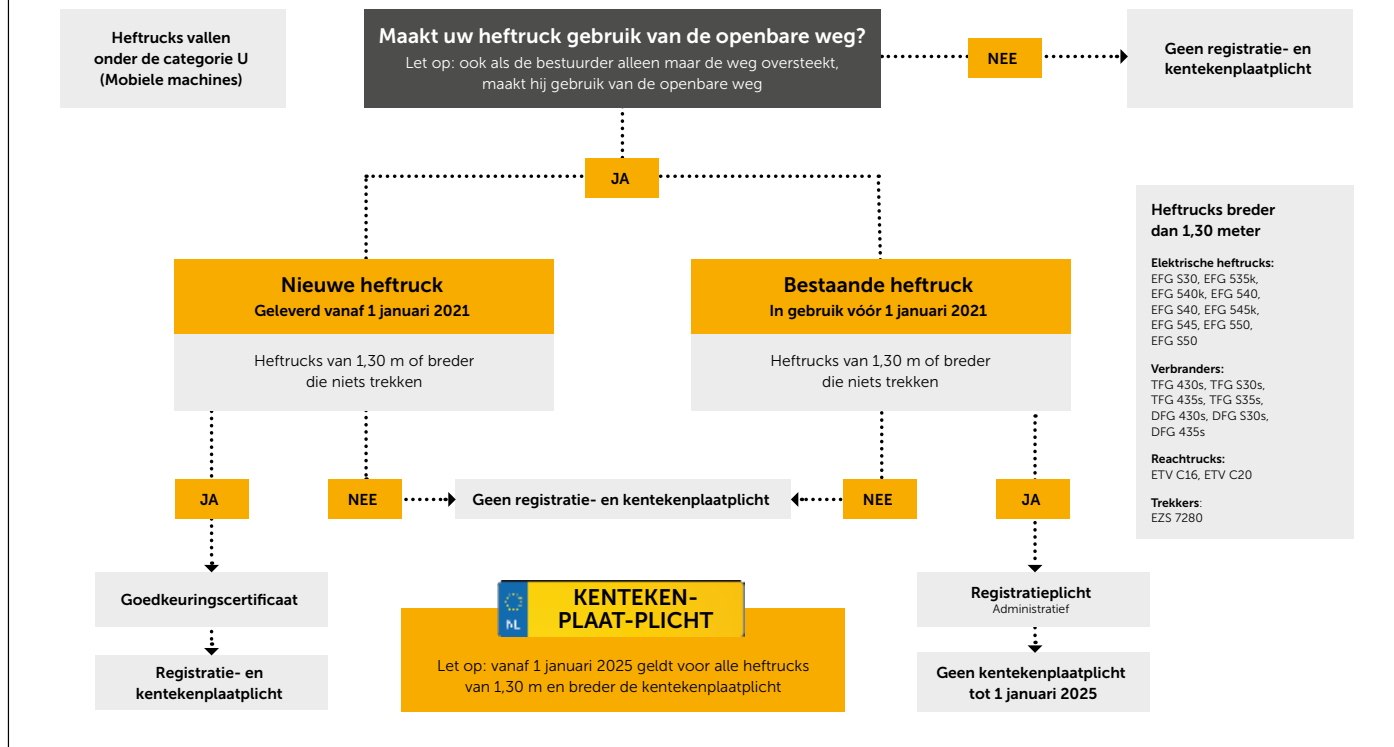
Heftrucks vallen onder de categorie U (Mobiele machines)

Maakt uw heftruck gebruik van de openbare weg?
Let op: ook als de bestuurder alleen maar de weg oversteekt, maakt hij gebruik van de openbare weg

NEE

Geen registratie- en kentekenplaatplicht

JA

Heftrucks breder dan 1,30 meter

Elektrische heftrucks:
EFG S30, EFG 535k, EFG 540k, EFG 540, EFG S40, EFG 545k, EFG 545, EFG 550, EFG S50

Verbranders:
TFG 430s, TFG S30s, TFG 435s, TFG S35s, DFG 430s, DFG S30s, DFG 435s

Reachtrucks:
ETV C16, ETV C20

Trekkers:
EZS 7280

Nieuwe heftruck
Geleverd vanaf 1 januari 2021

Heftrucks van 1,30 m of breder die niets trekken

Bestaande heftruck
In gebruik vóór 1 januari 2021

Heftrucks van 1,30 m of breder die niets trekken

JA

NEE

Geen registratie- en kentekenplaatplicht

NEE

JA

Goedkeuringscertificaat

Registratie- en kentekenplaatplicht

NL

KENTEKEN-PLAAT-PLICHT

Let op: vanaf 1 januari 2025 geldt voor alle heftrucks van 1,30 m en breder de kentekenplaatplicht

Registratieplicht
Administratief

Geen kentekenplaatplicht tot 1 januari 2025